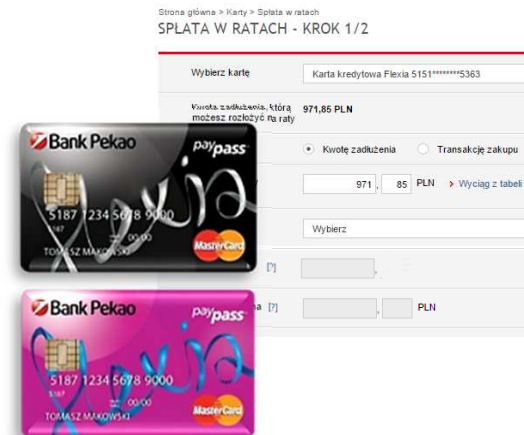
Strona główna > Karty > Spłata w ratach

SPŁATA W RATACH - KROK 1/2

Wybierz kartę

Karta kredytowa Flexia 5151********5363

Kwota zadłużenia, którą możesz rozłożyć na raty

971,85 PLN

Kwotę zadłużenia

Transakcję zakupu

971 , 85 PLN

> Wyciąg z tabeli

Wybierz

[?]

[?]

PLN

Bank Pekao

paypass

5187 1234 5678 9000

00/00

TOMASZ MAKOWSKI

MasterCard

Bank Pekao

paypass

5187 1234 5678 9000

TOMASZ MAKOWSKI

MasterCard